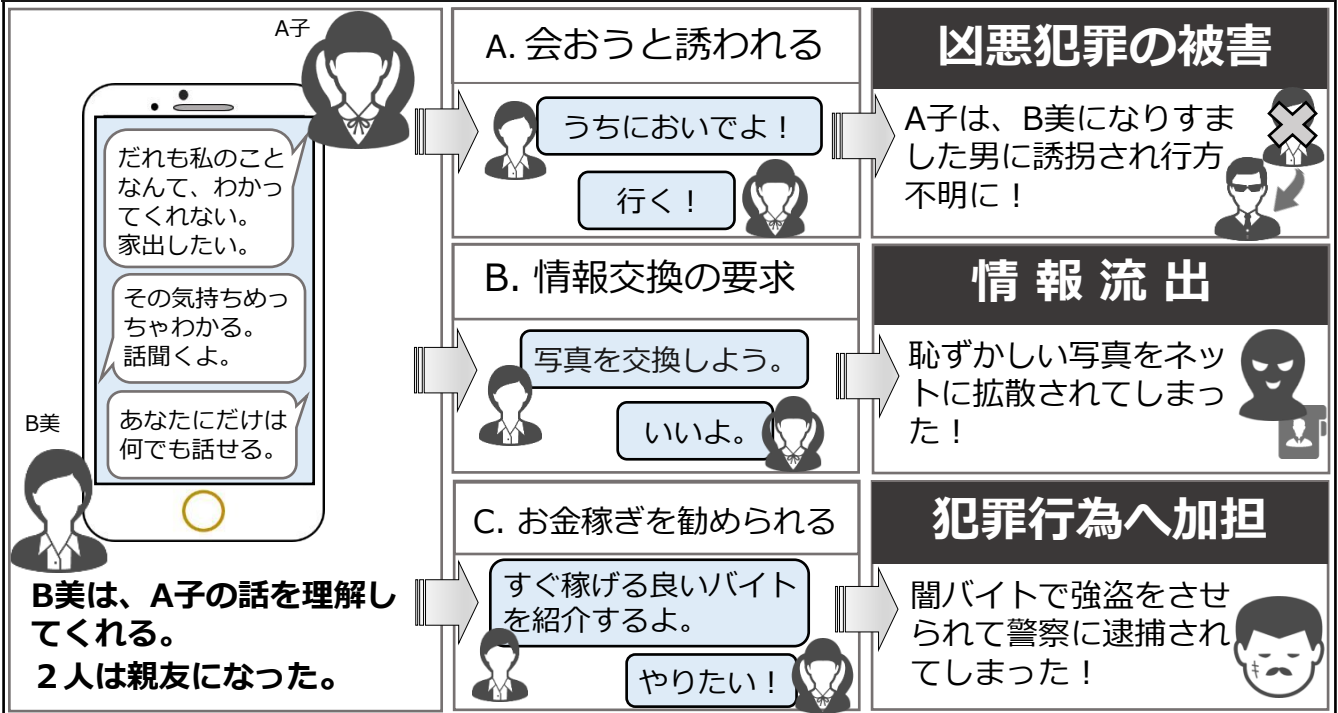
A子

だれも私のことなんて、わかってくれない。家出したい。

その気持ちめっちゃわかる。話聞くよ。

あなたにだけは何でも話せる。

B美

B美は、A子の話を理解してくれる。
２人は親友になった。

A. 会おうと誘われる

うちにおいでよ！

行く！

凶悪犯罪の被害

A子は、B美になりすました男に誘拐され行方不明に！

B. 情報交換の要求

写真を交換しよう。

いいよ。

情報流出

恥ずかしい写真をネットに拡散されてしまった！

C. お金稼ぎを勧められる

すぐ稼げる良いバイトを紹介するよ。

やりたい！

犯罪行為へ加担

闇バイトで強盗をさせられて警察に逮捕されてしまった！